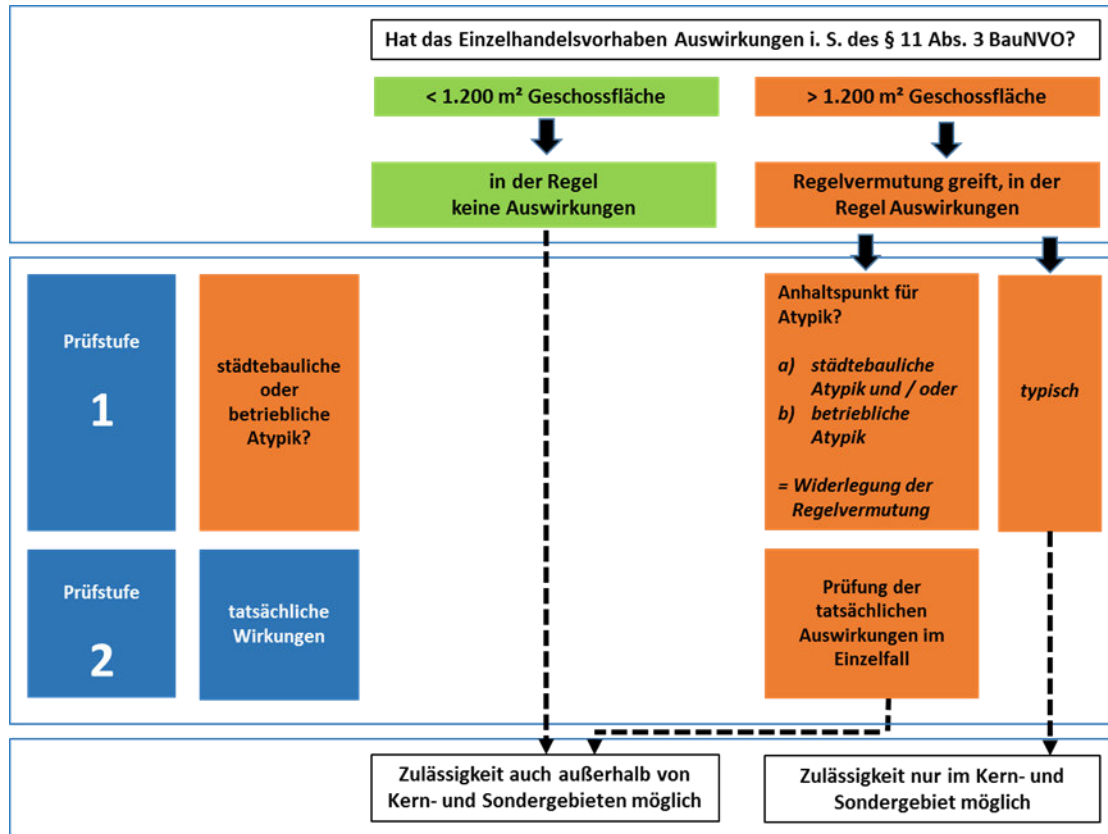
Hat das Einzelhandelsvorhaben Auswirkungen i. S. des § 11 Abs. 3 BauNVO?

< 1.200 m² Geschossfläche

> 1.200 m² Geschossfläche

in der Regel keine Auswirkungen

Regelvermutung greift, in der Regel Auswirkungen

Prüfstufe

1

städtebauliche oder betriebliche Atypik?

Anhaltspunkt für Atypik?

a) städtebauliche Atypik und / oder
b) betriebliche Atypik

= Widerlegung der Regelvermutung

typisch

Prüfstufe

2

tatsächliche Wirkungen

Prüfung der tatsächlichen Auswirkungen im Einzelfall

Zulässigkeit auch außerhalb von Kern- und Sondergebieten möglich

Zulässigkeit nur im Kern- und Sondergebiet möglich